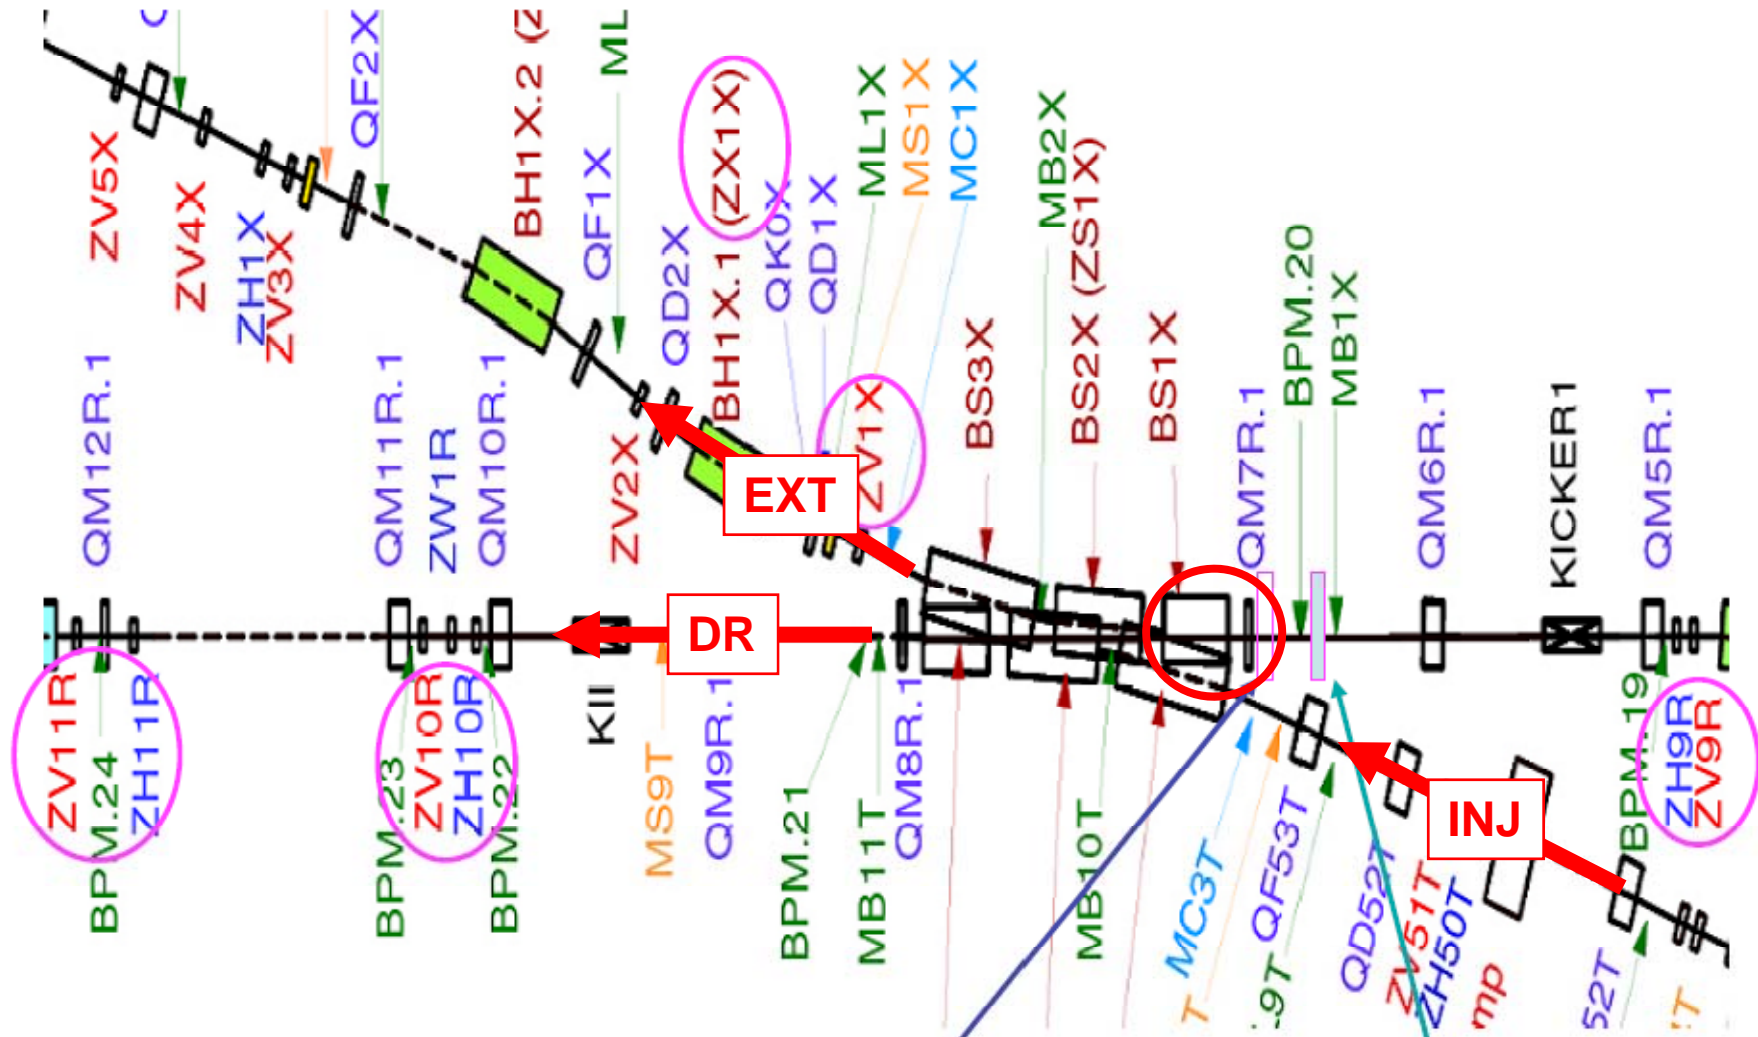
ZV5X
ZV4X
ZH1X
ZV3X
QF2X
BH1X.2 (Z
ML
QF1X
QD2X
BH1X.1 (ZX1X)
QK0X
QD1X
ML1X
MS1X
MC1X
MB2X
(ZS1X)
BPM.20
MB1X
QM12R.1
QM11R.1
ZW1R
QM10R.1
ZV2X
BH1X
ZV1X
BS3X
BS2X
BS1X
QM7R.1
QM6R.1
KICKER1
QM5R.1
EXT
DR
INJ
ZV11R
BPM.24
ZH11R
BPM.23
ZV10R
ZH10R
BPM.22
KII
MS9T
QM9R.1
BPM.21
MB11T
QM8R.1
MB10T
MC3T
QF53T
QD52T
ZV51T
ZH50T
BPM.19
ZH9R
ZV9R
9T
T
mp
52T